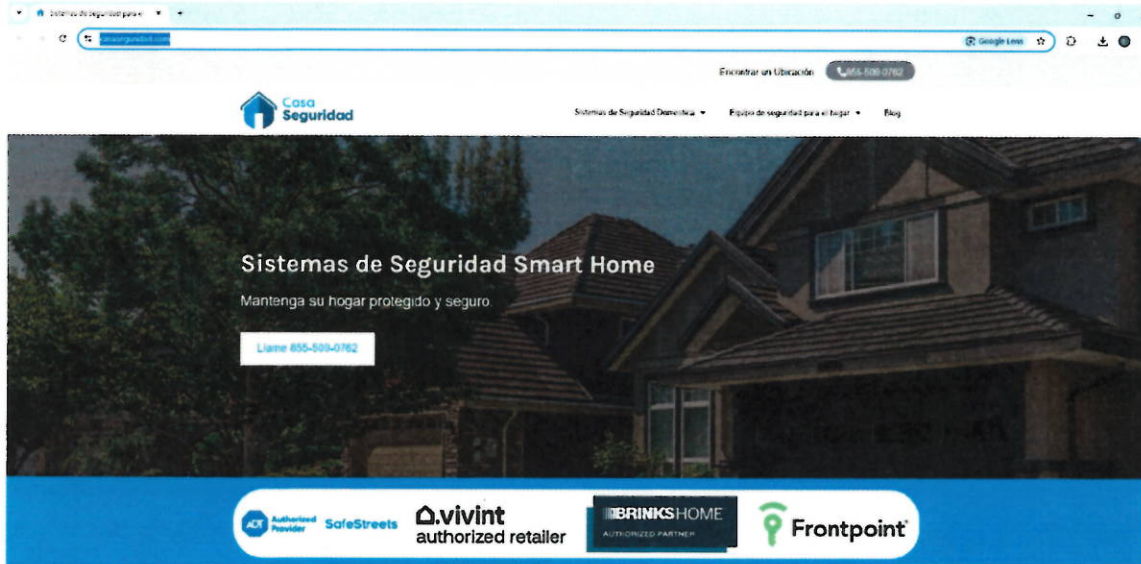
Sistemas de Seguridad para el

casaseguridad.com

Google Lens

Encontrar un Ubicación 855-500-0762

Casa Seguridad

Sistemas de Seguridad Domestica ▾ Equipo de seguridad para el hogar ▾ Blog

Sistemas de Seguridad Smart Home

Mantenga su hogar protegido y seguro

Llame 855-500-0762

ADT Authorized Provider SafeStreets

vivint authorized retailer

BRINKSHOME AUTHORIZED PARTNER

Frontpoint